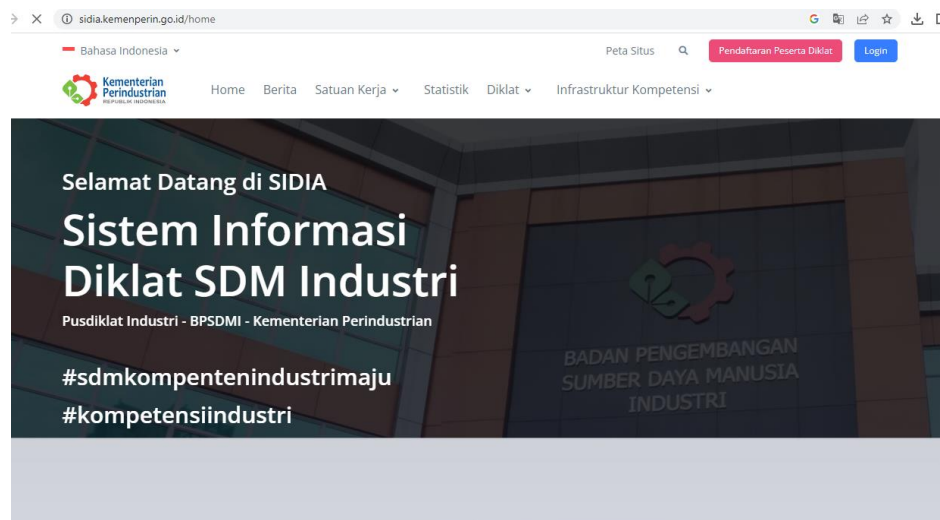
sidia.kemenperin.go.id/home

Bahasa Indonesia

Peta Situs

Pendaftaran Peserta Diklat

Login

Kementerian Perindustrian REPUBLIK INDONESIA

Home Berita Satuan Kerja Statistik Diklat Infrastruktur Kompetensi

Selamat Datang di SIDIA

Sistem Informasi Diklat SDM Industri

Pusdiklat Industri - BPSDMI - Kementerian Perindustrian

#sdmkompentenindustrimaju
#kompetensiindustri

BADAN PENGEMBANGAN SUMBER DAYA MANUSIA INDUSTRI